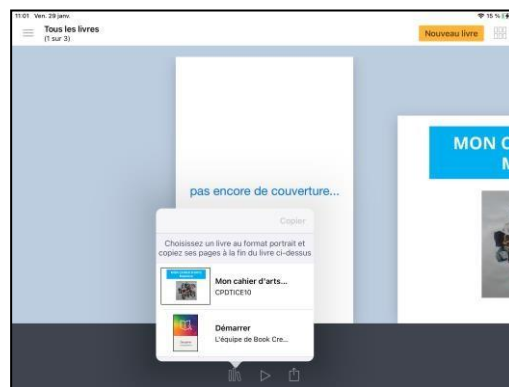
11:01 Ven. 29 janv.

15 %

Tous les livres
(1 sur 3)

Nouveau livre

pas encore de couverture...

MON C
M

Copier

Choisissez un livre au format portrait et copiez ses pages à la fin du livre ci-dessus

Mon cahier d'arts...
CPDTICE10

Démarrer
L'équipe de Book Cre...